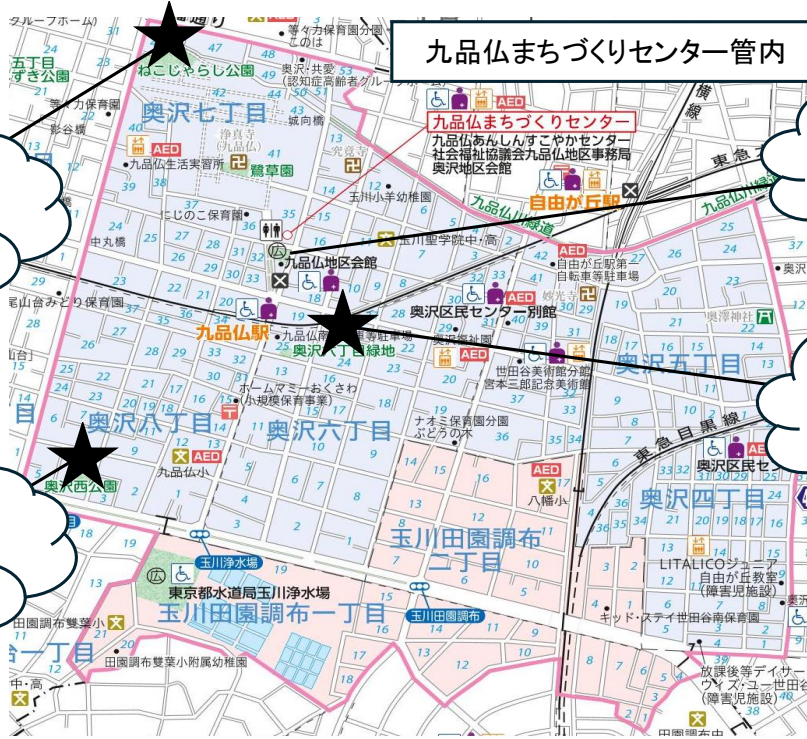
九品仏まちづくりセンター管内

グループホーム

五丁目
ずき公園

ねこじゃらし公園

等々力保育園分園
このは

奥沢・共愛
(認知症高齢者グループホーム)

等々力保育園

影谷橋

奥沢七丁目

浄真寺
(九品仏)

城向橋

九品仏生活実習所

鷺草園

究竟寺

玉川小羊幼稚園

AED

九品仏まちづくりセンター
九品仏あんしんすこやかセンター
社会福祉協議会九品仏地区事務局
奥沢地区会館

横線

東急

自由が丘駅

にじのこ保育園

九品仏緑道

九品仏川緑道

中丸橋

AED

玉川聖学院中・高

九品仏地区会館

自由が丘駅第一自転車等駐車場

尾山台みどり保育園

奥沢区民センター別館

AED

AED

熊野神社

奥沢神社

九品仏駅

九品仏駅前自転車等駐車場

奥沢六丁目緑地

AED

世田谷美術館分館
宮本三郎記念美術館

奥沢五丁目

ホームマミーおくさわ
(小規模保育事業)

ナオミ保育園分園
ぶどうの木

奥沢八丁目

奥沢六丁目

東急目黒線

九品仏小

AED

奥沢区民センター

奥沢西公園

八幡小

奥沢四丁目

玉川田園調布二丁目

玉川浄水場

東京都水道局玉川浄水場

玉川田園調布一丁目

玉川田園調布

LITALICOジュニア
自由が丘教室
(障害児施設)

田園調布雙葉小

キッド・ステイ世田谷南保育園

一丁目

田園調布雙葉小附属幼稚園

中・高

放課後等デイサービス・ズーユー世田谷
(障害児施設)

奥沢